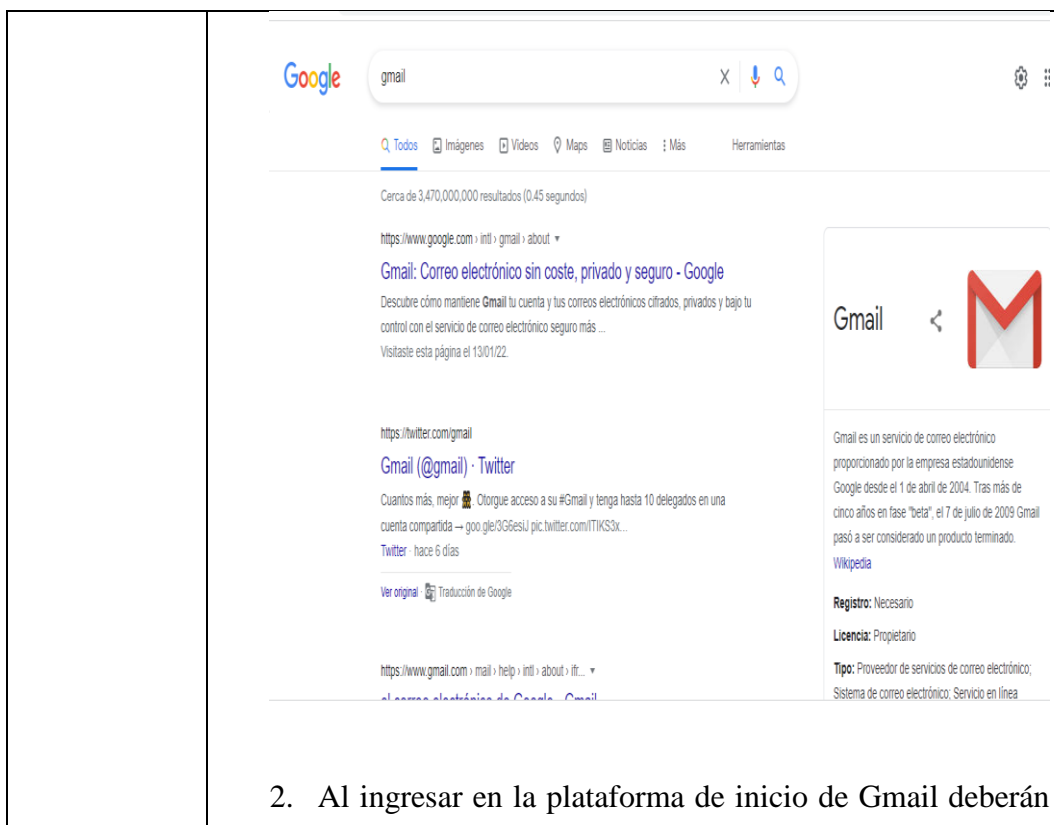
Google

gmail

Todos Imágenes Videos Maps Noticias Más Herramientas

Cerca de 3,470,000,000 resultados (0.45 segundos)

https://www.google.com › intl › gmail › about

Gmail: Correo electrónico sin coste, privado y seguro - Google

Descubre cómo mantiene **Gmail** tu cuenta y tus correos electrónicos cifrados, privados y bajo tu control con el servicio de correo electrónico seguro más ...

Visitaste esta página el 13/01/22.

https://twitter.com/gmail

Gmail (@gmail) · Twitter

Cuantos más, mejor. Otorgue acceso a su #Gmail y tenga hasta 10 delegados en una cuenta compartida → goo.gle/3G6esiJ pic.twitter.com/ITIKS3x...

Twitter · hace 6 días

Ver original · Traducción de Google

https://www.gmail.com › mail › help › intl › about › ifr...

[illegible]

Gmail

Gmail es un servicio de correo electrónico proporcionado por la empresa estadounidense Google desde el 1 de abril de 2004. Tras más de cinco años en fase "beta", el 7 de julio de 2009 Gmail pasó a ser considerado un producto terminado. Wikipedia

Registro: Necesario

Licencia: Propietario

Tipo: Proveedor de servicios de correo electrónico; Sistema de correo electrónico; Servicio en línea

2. Al ingresar en la plataforma de inicio de Gmail deberán